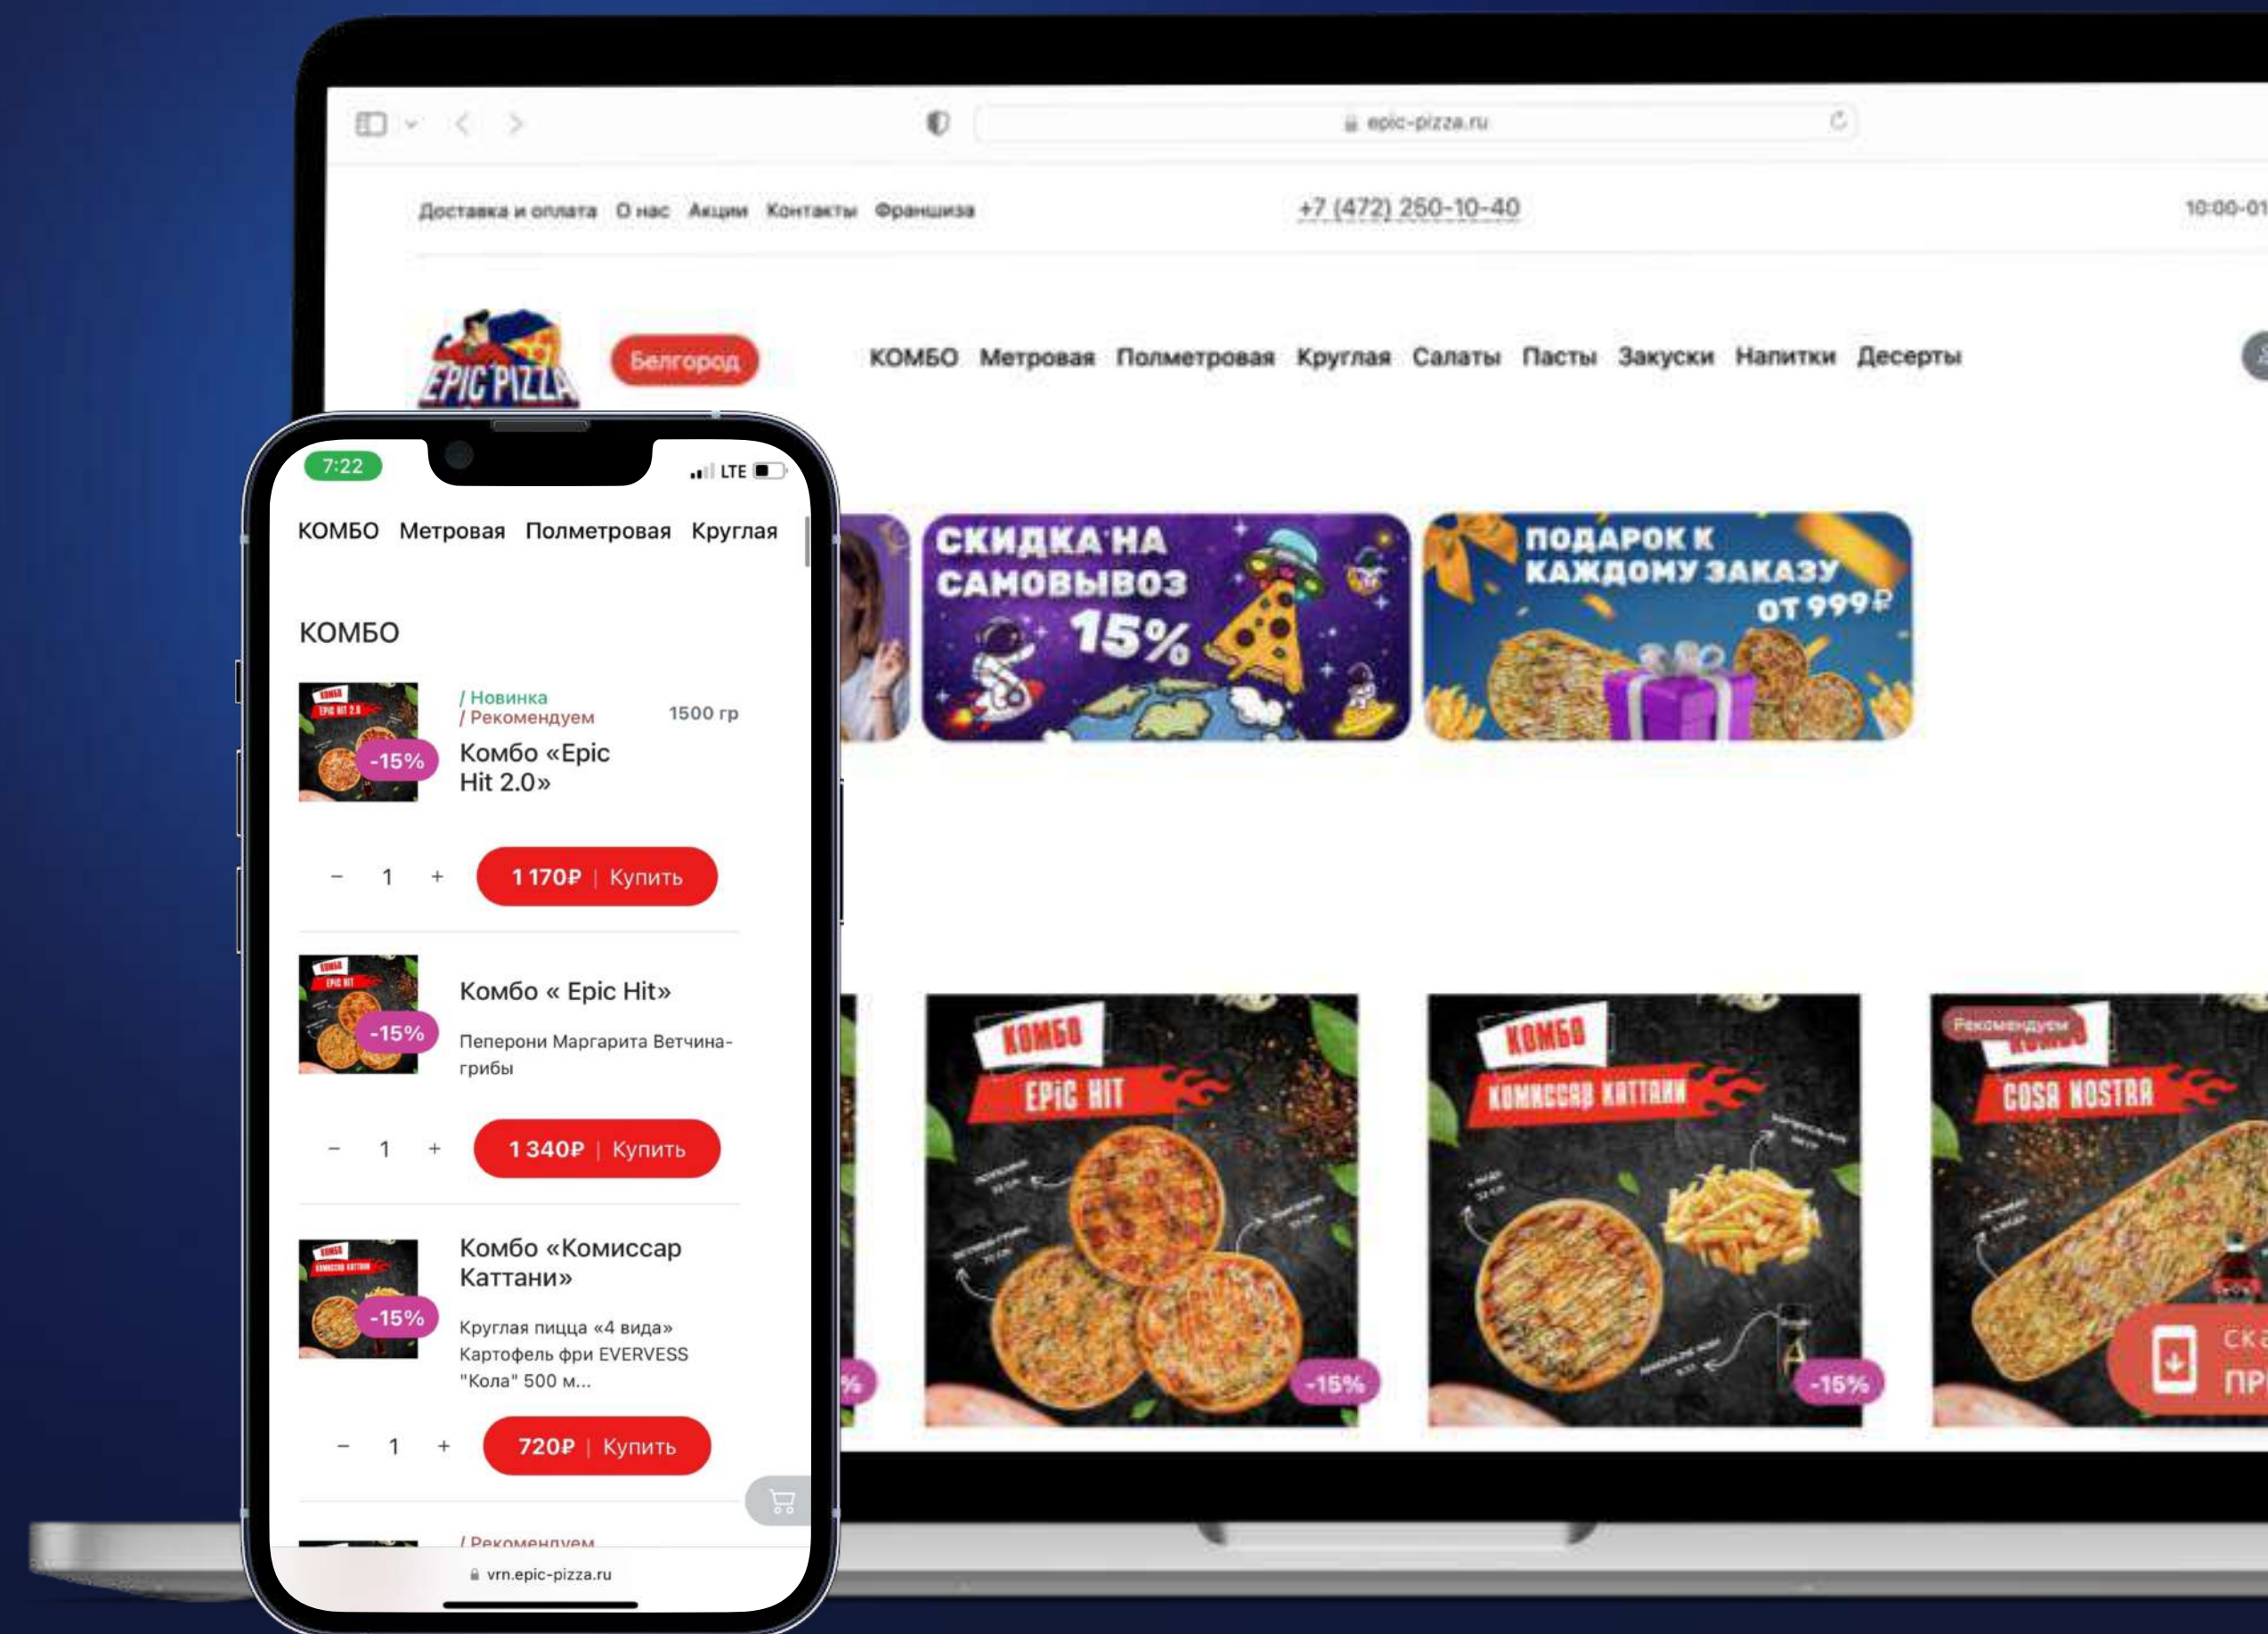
epic-pizza.ru

Доставка и оплата О нас Акции Контакты Франшиза

+7 (472) 250-10-40

10:00-01

EPIC PIZZA

Белгород

КОМБО Метровая Полметровая Круглая Салаты Пасты Закуски Напитки Десерты

СКИДКА НА САМОВЫВОЗ 15%

ПОДАРОК К КАЖДОМУ ЗАКАЗУ ОТ 999₽

КОМБО EPIC HIT -15%

КОМБО КОМИССАР КАТТАНИ -15%

Рекомендуем КОМБО COSA NOSTRA

СКА ПР

7:22 LTE

КОМБО Метровая Полметровая Круглая

КОМБО

-15%

/ Новинка
/ Рекомендуем

1500 гр

Комбо «Epic Hit 2.0»

– 1 + 1 170₽ | Купить

-15%

Комбо « Epic Hit»

Пеперони Маргарита Ветчина-грибы

– 1 + 1 340₽ | Купить

-15%

Комбо «Комиссар Каттани»

Круглая пицца «4 вида» Картофель фри EVERVESS "Кола" 500 м...

– 1 + 720₽ | Купить

/ Рекомендуем

vrn.epic-pizza.ru